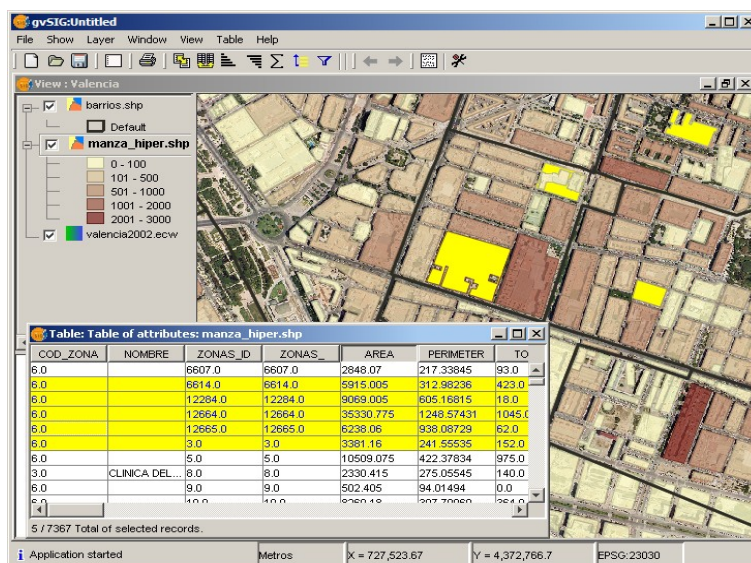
gvSIG:Untitled

File Show Layer Window View Table Help

View : Valencia

barrios.shp
Default
manza_hiper.shp
0 - 100
101 - 500
501 - 1000
1001 - 2000
2001 - 3000
valencia2002.ecw

Table: Table of attributes: manza_hiper.shp

| COD_ZONA | NOMBRE | ZONAS_ID | ZONAS_ | AREA | PERIMETER | TO |
|---|---|---|---|---|---|---|
| 6.0 | | 6607.0 | 6607.0 | 2848.07 | 217.33845 | 93.0 |
| 6.0 | | 6614.0 | 6614.0 | 5915.005 | 312.98236 | 423.0 |
| 6.0 | | 12284.0 | 12284.0 | 9069.005 | 605.16815 | 18.0 |
| 6.0 | | 12664.0 | 12664.0 | 35330.775 | 1248.57431 | 1045.0 |
| 6.0 | | 12665.0 | 12665.0 | 6238.06 | 938.08729 | 62.0 |
| 6.0 | | 3.0 | 3.0 | 3381.16 | 241.55535 | 152.0 |
| 6.0 | | 5.0 | 5.0 | 10509.075 | 422.37834 | 975.0 |
| 3.0 | CLINICA DEL... | 8.0 | 8.0 | 2330.415 | 275.05545 | 140.0 |
| 6.0 | | 9.0 | 9.0 | 502.405 | 94.01494 | 0.0 |
| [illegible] | | 10.0 | 10.0 | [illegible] | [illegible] | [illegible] |

5 / 7367 Total of selected records.

Application started | Metros | X = 727,523.67 | Y = 4,372,766.7 | EPSG:23030